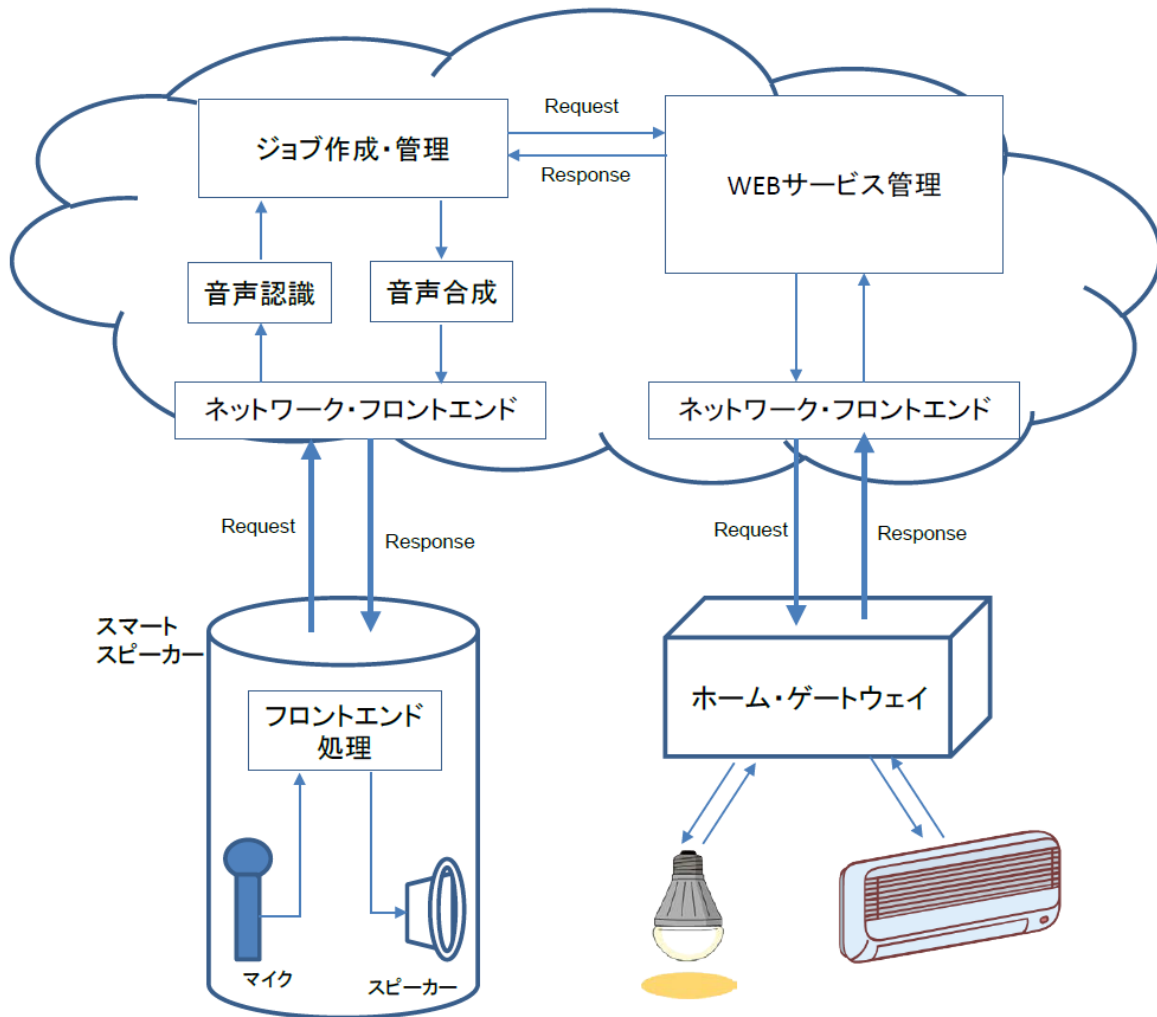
ジョブ作成・管理

Request

Response

WEBサービス管理

音声認識

音声合成

ネットワーク・フロントエンド

ネットワーク・フロントエンド

Request

Response

Request

Response

スマート
スピーカー

フロントエンド
処理

ホーム・ゲートウェイ

マイク

スピーカー